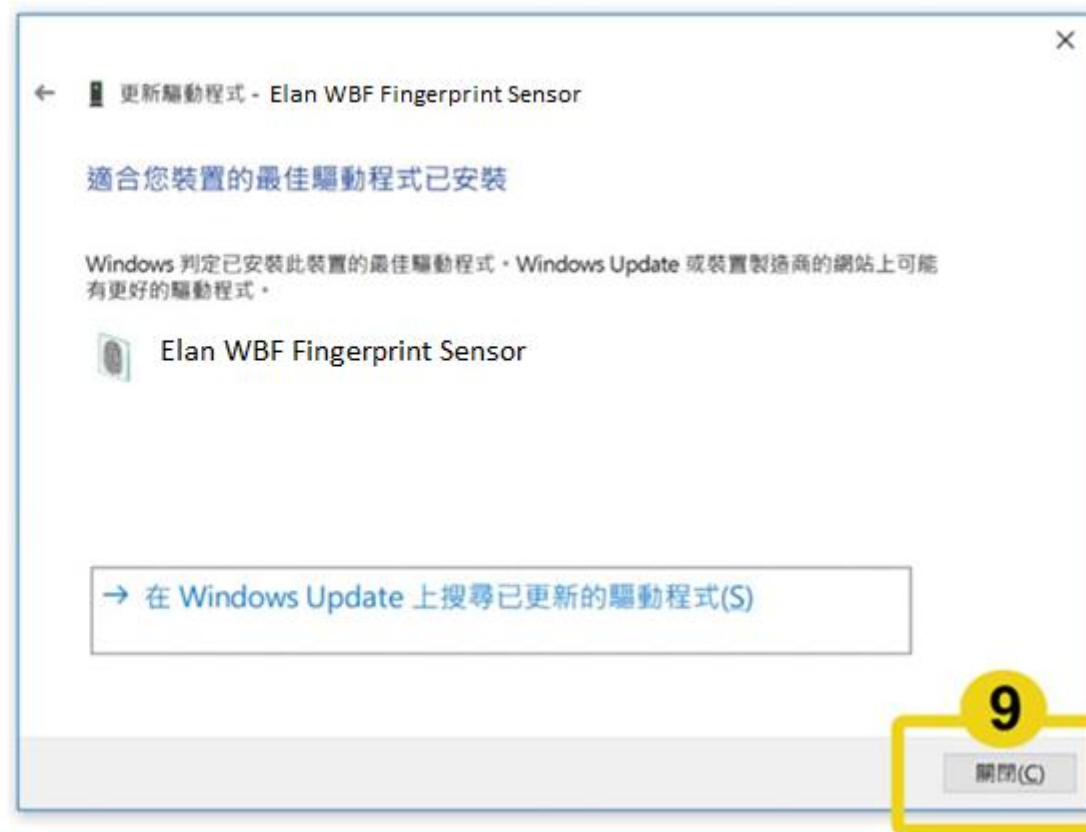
×

← 更新驅動程式 - Elan WBF Fingerprint Sensor

適合您裝置的最佳驅動程式已安裝

Windows 判定已安裝此裝置的最佳驅動程式。Windows Update 或裝置製造商的網站上可能有更好的驅動程式。

Elan WBF Fingerprint Sensor

→ 在 Windows Update 上搜尋已更新的驅動程式(S)

9

關閉(C)